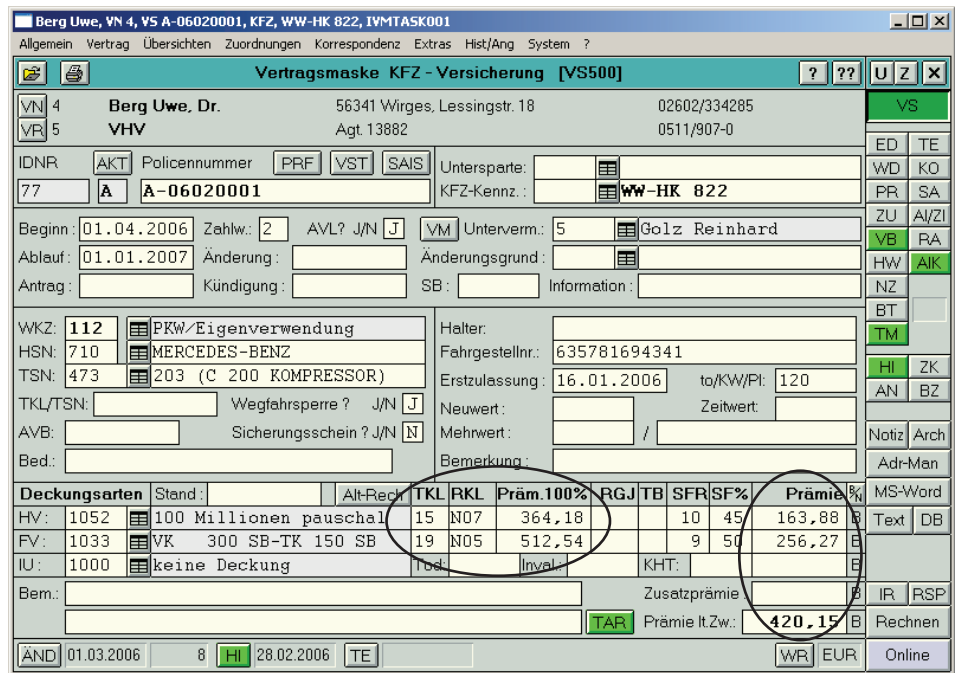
Berg Uwe, VN 4, VS A-06020001, KFZ, WW-HK 822, IVMTASK001

Allgemein Vertrag Übersichten Zuordnungen Korrespondenz Extras Hist/Ang System ?

Vertragsmaske KFZ - Versicherung [VS500]

? ?? U Z X

VN 4 Berg Uwe, Dr. 56341 Wirges, Lessingstr. 18 02602/334285
VR 5 VHV Agt. 13882 0511/907-0

VS

IDNR AKT Policennummer PRF VST SAIS Untersparte:
77 A A-06020001 KFZ-Kennz.: WW-HK 822

ED TE
WD KO
PR SA
ZU AI/ZI
VB RA
HW AIK
NZ
BT
TM
HI ZK
AN BZ
Notiz Arch
Adr-Man
MS-Word
Text DB
IR RSP
Rechnen
Online

Beginn: 01.04.2006 Zahlw.: 2 AVL? J/N J VM Unterverm.: 5 Golz Reinhard
Ablauf: 01.01.2007 Änderung: Änderungsgrund:
Antrag: Kündigung: SB: Information:

WKZ: 112 PKW/Eigenverwendung
HSN: 710 MERCEDES-BENZ
TSN: 473 203 (C 200 KOMPRESSOR)
TKL/TSN: Wegfahrsperre ? J/N J
AVB: Sicherungsschein ? J/N N
Bed.:

Halter:
Fahrgestellnr.: 635781694341
Erstzulassung: 16.01.2006 to/KW/Pl: 120
Neuwert: Zeitwert:
Mehrwert: /
Bemerkung:

| Deckungsarten | Stand: | Alt-Rech | TKL | RKL | Präm.100% | RGJ | TB | SFR | SF% | Prämie | % |
|---|---|---|---|---|---|---|---|---|---|---|---|
| HV: 1052 | 100 Millionen pauschal | | 15 | N07 | 364,18 | | | 10 | 45 | 163,88 | B |
| FV: 1033 | VK 300 SB-TK 150 SB | | 19 | N05 | 512,54 | | | 9 | 50 | 256,27 | B |
| IU: 1000 | keine Deckung | Tod: | | Inval.: | | | KHT: | | | | B |

Bem.: Zusatzprämie B
TAR Prämie lt.Zw.: 420,15 B

ÄND 01.03.2006 8 HI 28.02.2006 TE WR EUR